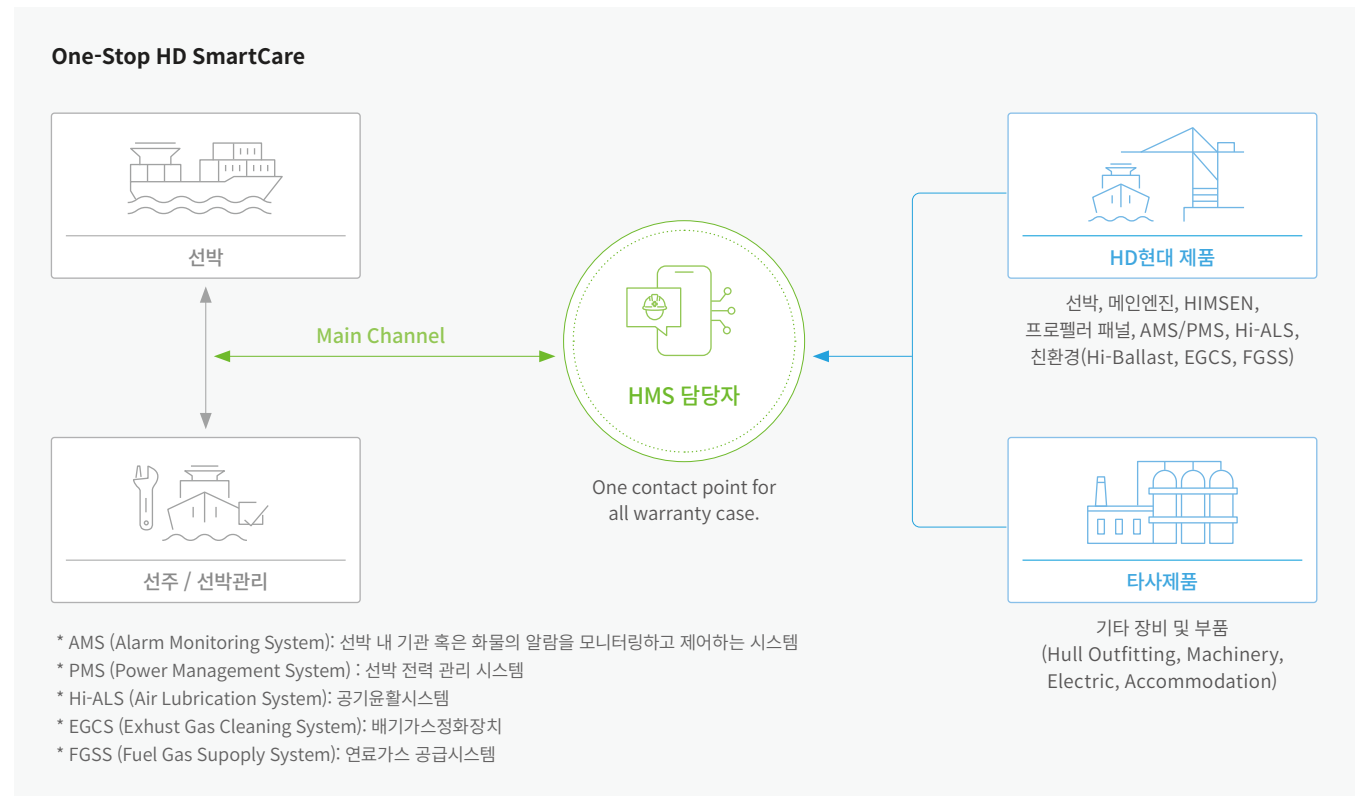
One-Stop HD SmartCare

선박

Main Channel

선주 / 선박관리

HMS 담당자

One contact point for all warranty case.

HD현대 제품

선박, 메인엔진, HIMSEN, 프로펠러 패널, AMS/PMS, Hi-ALS, 친환경(Hi-Ballast, EGCS, FGSS)

타사제품

기타 장비 및 부품 (Hull Outfitting, Machinery, Electric, Accommodation)

* AMS (Alarm Monitoring System): 선박 내 기관 혹은 화물의 알람을 모니터링하고 제어하는 시스템
* PMS (Power Management System) : 선박 전력 관리 시스템
* Hi-ALS (Air Lubrication System): 공기윤활시스템
* EGCS (Exhust Gas Cleaning System): 배기가스정화장치
* FGSS (Fuel Gas Supoply System): 연료가스 공급시스템